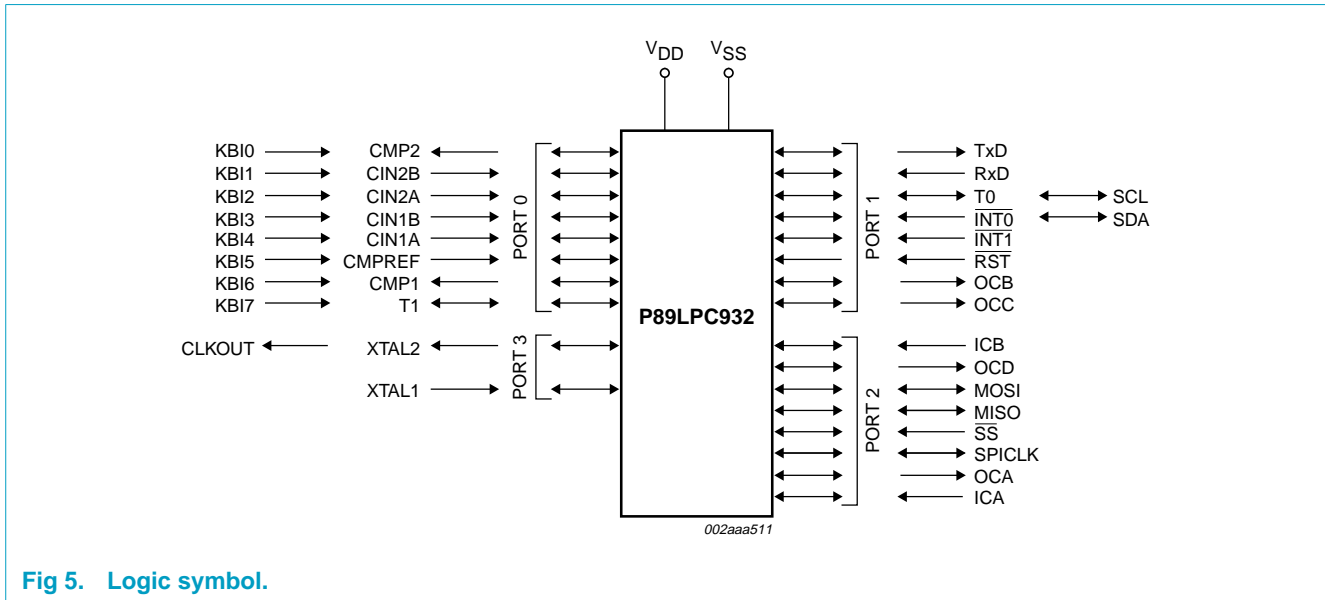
$V_{DD}$ $V_{SS}$

KBI0 CMP2
KBI1 CIN2B
KBI2 CIN2A
KBI3 CIN1B
KBI4 CIN1A
KBI5 CMPREF
KBI6 CMP1
KBI7 T1

PORT 0

CLKOUT XTAL2
XTAL1

PORT 3

P89LPC932

PORT 1

TxD
RxD
T0 SCL
$\overline{INT0}$ SDA
$\overline{INT1}$
$\overline{RST}$
OCB
OCC

PORT 2

ICB
OCD
MOSI
MISO
$\overline{SS}$
SPICLK
OCA
ICA

002aaa511

Fig 5. Logic symbol.